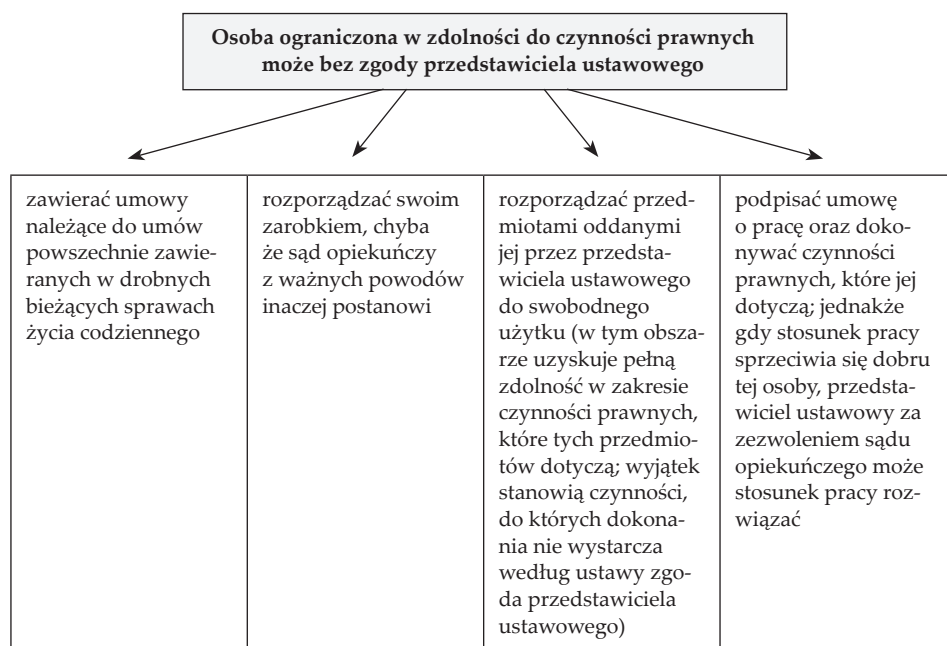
Osoba ograniczona w zdolności do czynności prawnych może bez zgody przedstawiciela ustawowego

| zawierać umowy należące do umów powszechnie zawieranych w drobnych bieżących sprawach życia codziennego | rozporządzać swoim zarobkiem, chyba że sąd opiekuńczy z ważnych powodów inaczej postanowi | rozporządzać przedmiotami oddanymi jej przez przedstawiciela ustawowego do swobodnego użytku (w tym obszarze uzyskuje pełną zdolność w zakresie czynności prawnych, które tych przedmiotów dotyczą; wyjątek stanowią czynności, do których dokonania nie wystarcza według ustawy zgoda przedstawiciela ustawowego) | podpisać umowę o pracę oraz dokonywać czynności prawnych, które jej dotyczą; jednakże gdy stosunek pracy sprzeciwia się dobru tej osoby, przedstawiciel ustawowy za zezwoleniem sądu opiekuńczego może stosunek pracy rozwiązać |